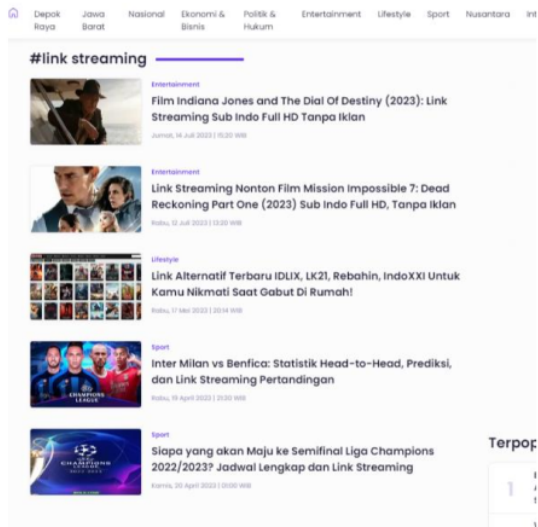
Depok Raya | Jawa Barat | Nasional | Ekonomi & Bisnis | Politik & Hukum | Entertainment | Lifestyle | Sport | Nusantara | Int

#link streaming

Entertainment
Film Indiana Jones and The Dial Of Destiny (2023): Link Streaming Sub Indo Full HD Tanpa Iklan
Jumat, 14 Juli 2023 | 15:20 WIB

Entertainment
Link Streaming Nonton Film Mission Impossible 7: Dead Reckoning Part One (2023) Sub Indo Full HD, Tanpa Iklan
Rabu, 12 Juli 2023 | 13:20 WIB

Lifestyle
Link Alternatif Terbaru IDLIX, LK21, Rebahin, IndoXXI Untuk Kamu Nikmati Saat Gabut Di Rumah!
Rabu, 17 Mei 2023 | 20:14 WIB

Sport
Inter Milan vs Benfica: Statistik Head-to-Head, Prediksi, dan Link Streaming Pertandingan
Rabu, 19 April 2023 | 21:30 WIB

Sport
Siapa yang akan Maju ke Semifinal Liga Champions 2022/2023? Jadwal Lengkap dan Link Streaming
Kamis, 20 April 2023 | 01:00 WIB

Terpop

1